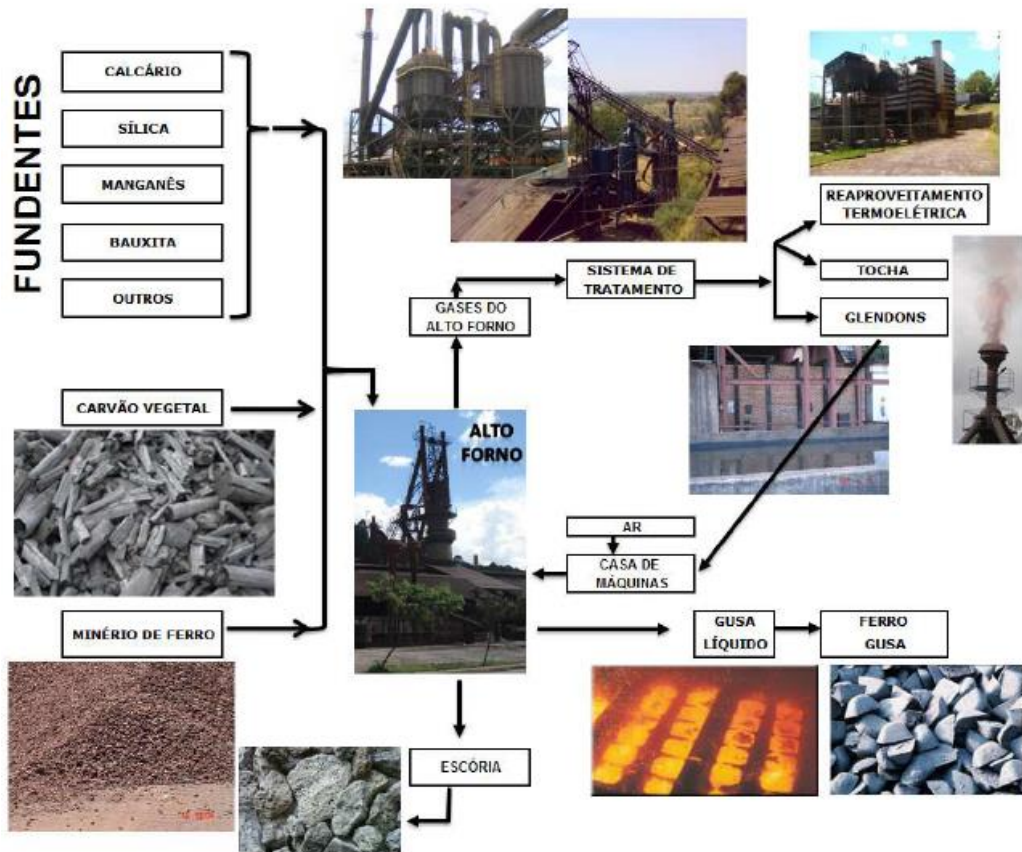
FUNDENTES

CALCÁRIO

SÍLICA

MANGANÊS

BAUXITA

OUTROS

CARVÃO VEGETAL

MINÉRIO DE FERRO

ALTO FORNO

GASES DO ALTO FORNO

SISTEMA DE TRATAMENTO

REAPROVEITAMENTO TERMOELÉTRICA

TOCHA

GLENDONS

AR

CASA DE MÁQUINAS

GUSA LÍQUIDO

FERRO GUSA

ESCÓRIA